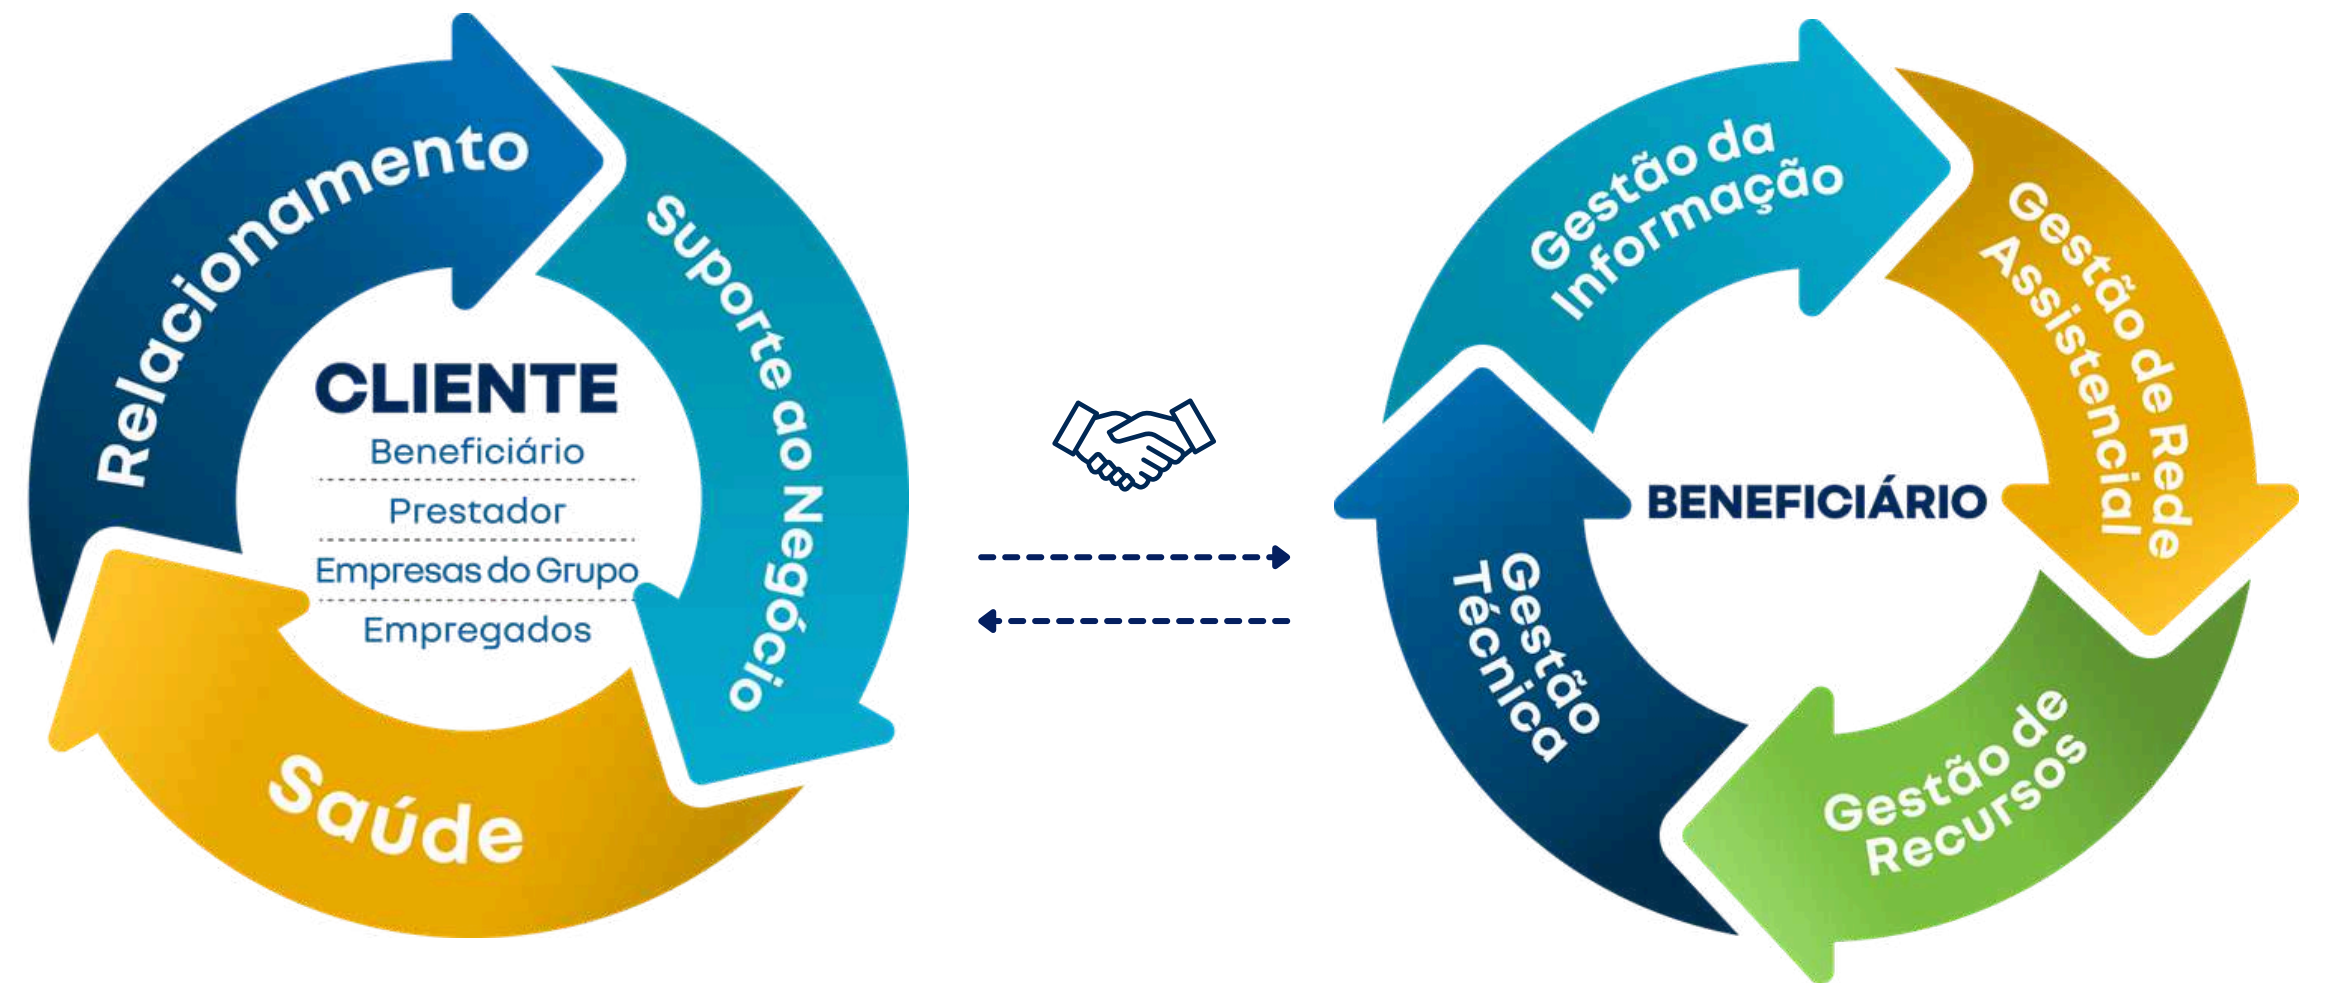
Relacionamento

Suporte ao Negócio

Saúde

CLIENTE
Beneficiário
Prestador
Empresas do Grupo
Empregados

Gestão da Informação

Gestão de Rede Assistencial

Gestão de Recursos

Gestão Técnica

BENEFICIÁRIO